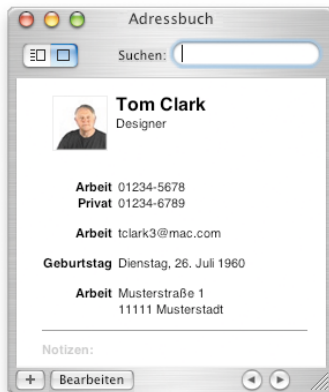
Adressbuch

Suchen:

Tom Clark
Designer

Arbeit 01234-5678
Privat 01234-6789

Arbeit tclark3@mac.com

Geburtstag Dienstag, 26. Juli 1960

Arbeit Musterstraße 1
11111 Musterstadt

Notizen:

+ Bearbeiten